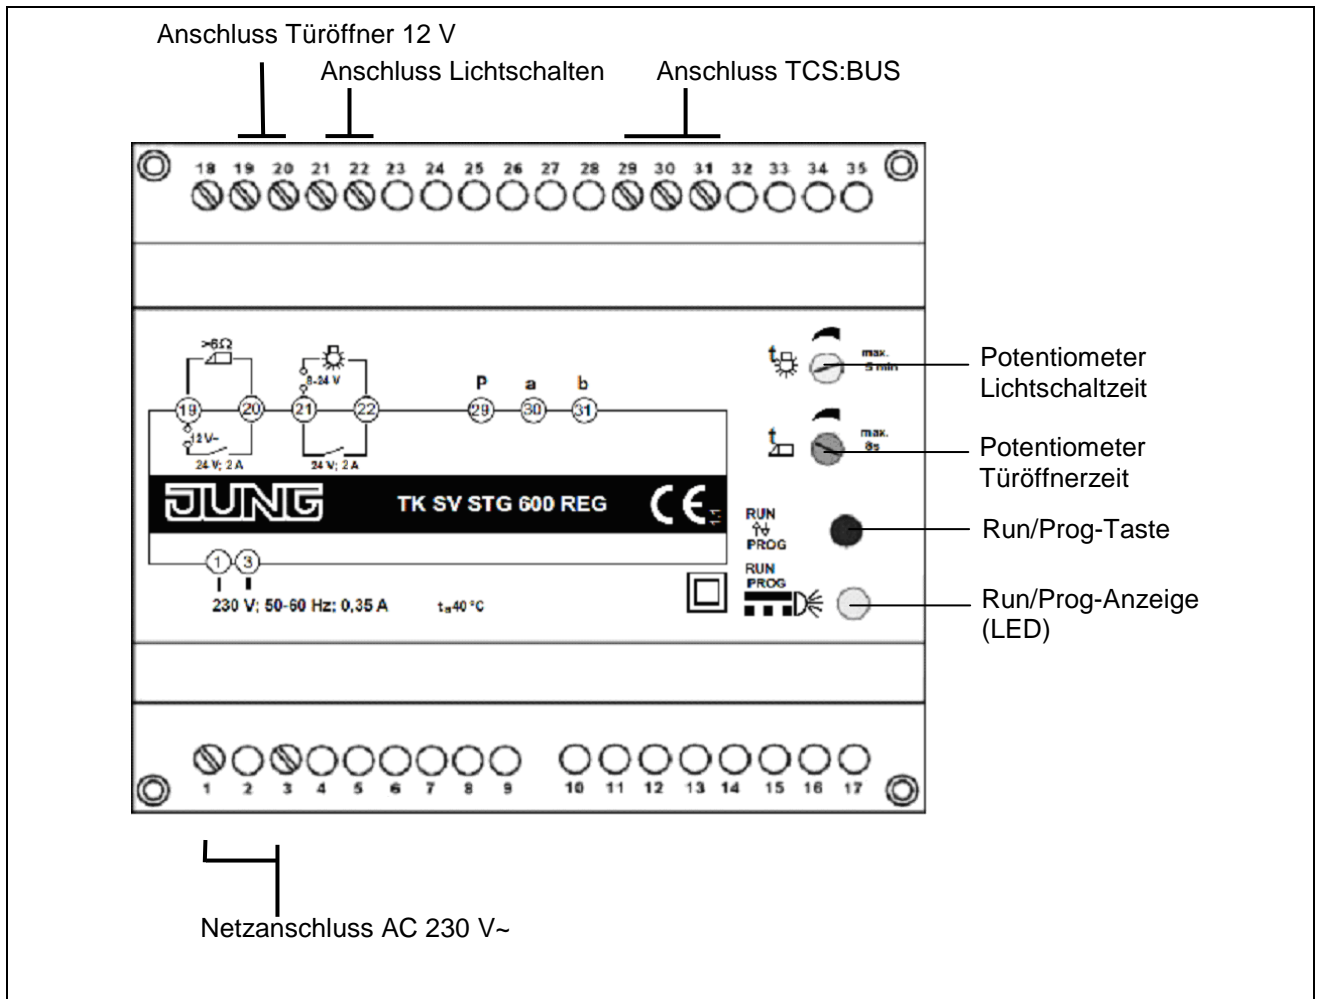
Anschluss Türöffner 12 V

Anschluss Lichtschalten

Anschluss TCS:BUS

18 19 20 21 22 23 24 25 26 27 28 29 30 31 32 33 34 35

>6Ω

8-24 V

P a b

19 20 21 22 29 30 31

12 V~

24 V; 2 A

24 V; 2 A

max. 5 min

Potentiometer Lichtschaltzeit

max. 8s

Potentiometer Türöffnerzeit

JUNG

TK SV STG 600 REG

CE

RUN PROG

Run/Prog-Taste

RUN PROG

Run/Prog-Anzeige (LED)

1 3

230 V; 50-60 Hz; 0,35 A

$t_a$40 °C

1 2 3 4 5 6 7 8 9 10 11 12 13 14 15 16 17

Netzanschluss AC 230 V~